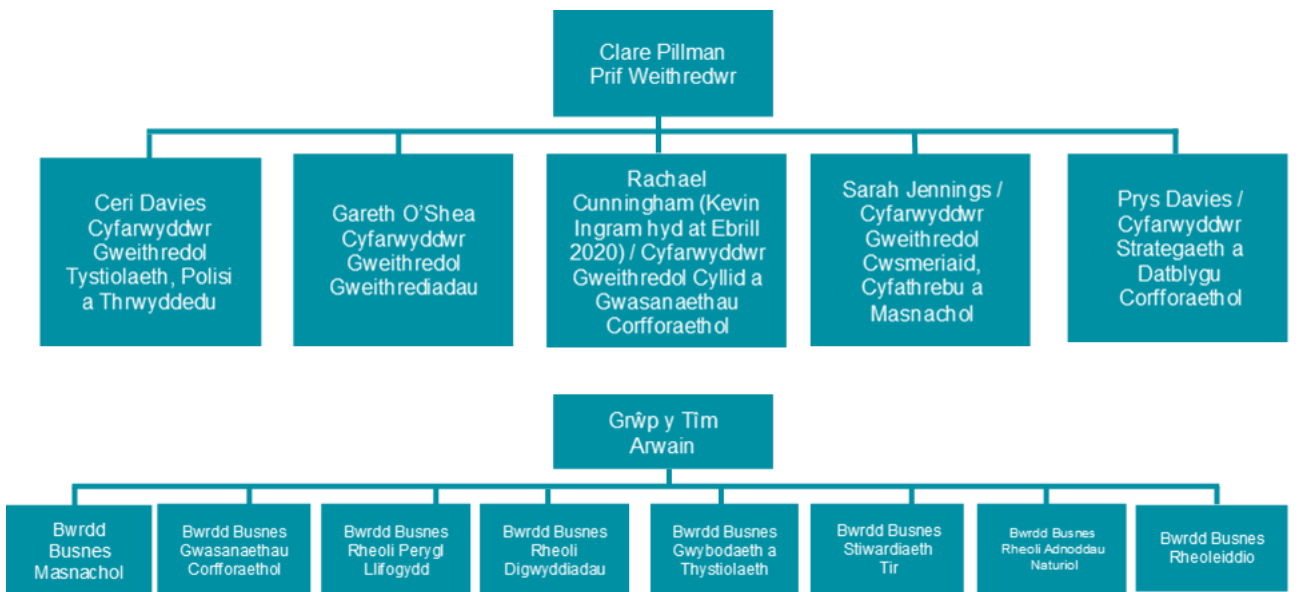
Clare Pillman
Prif Weithredwr

Ceri Davies
Cyfarwyddwr Gweithredol Tystiolaeth, Polisi a Thrwyddedu

Gareth O'Shea
Cyfarwyddwr Gweithredol Gweithrediadau

Rachael Cunningham (Kevin Ingram hyd at Ebrill 2020) / Cyfarwyddwr Gweithredol Cyllid a Gwasanaethau Corfforaethol

Sarah Jennings / Cyfarwyddwr Gweithredol Cwsmeriaid, Cyfathrebu a Masnachol

Prys Davies / Cyfarwyddwr Strategaeth a Datblygu Corfforaethol

Grŵp y Tîm Arwain

Bwrdd Busnes Masnachol

Bwrdd Busnes Gwasanaethau Corfforaethol

Bwrdd Busnes Rheoli Perygl Llifogydd

Bwrdd Busnes Rheoli Digwyddiadau

Bwrdd Busnes Gwybodaeth a Thystiolaeth

Bwrdd Busnes Stiwardiaeth Tir

Bwrdd Busnes Rheoli Adnoddau Naturiol

Bwrdd Busnes Rheoleiddio